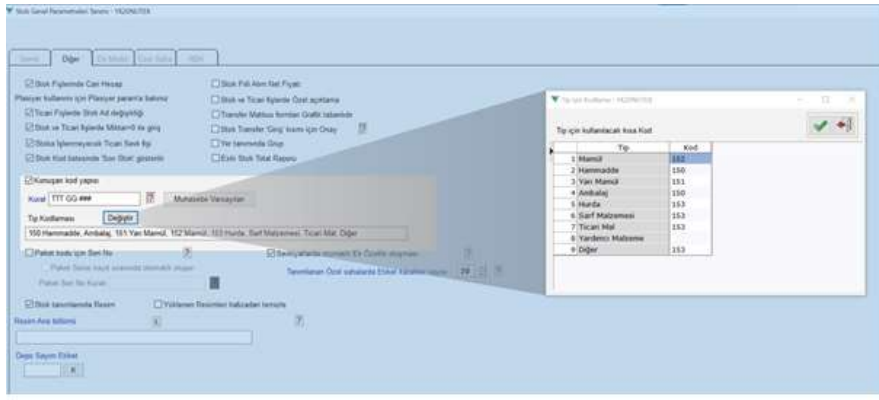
Stok Genel Parametreleri Seçimi - YAZMATEK

Genel | Diğer | Ek Modül | Özel Saha | RBH

Stok Fişlerinde Cari Hesap
Plasiyer kullanımı için Plasiyer parametre bakınız
Ticari Fişlerde Stok Adı değiştirilir
Stok ve Ticari fişlerde Miktar=0 ile giriş
Stoka İşlenmeyecek Ticari Satır fişi
Stok Kart listesinde 'Son Stok' gösterim

Stok Fiili Alım Net Fiyatı
Stok ve Ticari fişlerde Özel açıklama
Transfer Matbuu formları Grafik tablosunda
Stok Transfer 'Giriş' kısmı için Onay
Yer tanımında Grup
Eski Stok Total Raporu

Konuşan kod yapısı
Kural TTT GG ###
Muhasebe Varsayılan
Tip Kodlaması Değiştir
150 Hammadde, Ambalaj, 151 Yarı Mamul, 152 Mamul, 153 Hurda, Sarf Malzemesi, Ticari Mal, Diğer

Paket kodu için Seri No
Paket Seriyi kayıt sırasında otomatik oluştur
Paket Seri No Kuralı
Seviyelerde otomatik En Özellik oluşturma
Tanımlanan Özel sahalarda Etiket Yazılım sayısı 20

Stok tanımlarında Resim
Yüklenen Resimleri kalıcaları temizle
Resim Ana klasörü

Depo Sayım Etiket

Tip için Kodlama - YAZMATEK

Tip için kullanılacak kısa Kod

|  | Tip | Kod |
|---|---|---|
| 1 | Mamül | 152 |
| 2 | Hammadde | 150 |
| 3 | Yarı Mamül | 151 |
| 4 | Ambalaj | 150 |
| 5 | Hurda | 153 |
| 6 | Sarf Malzemesi | 153 |
| 7 | Ticari Mal | 153 |
| 8 | Yardımcı Malzeme |  |
| 9 | Diğer | 153 |